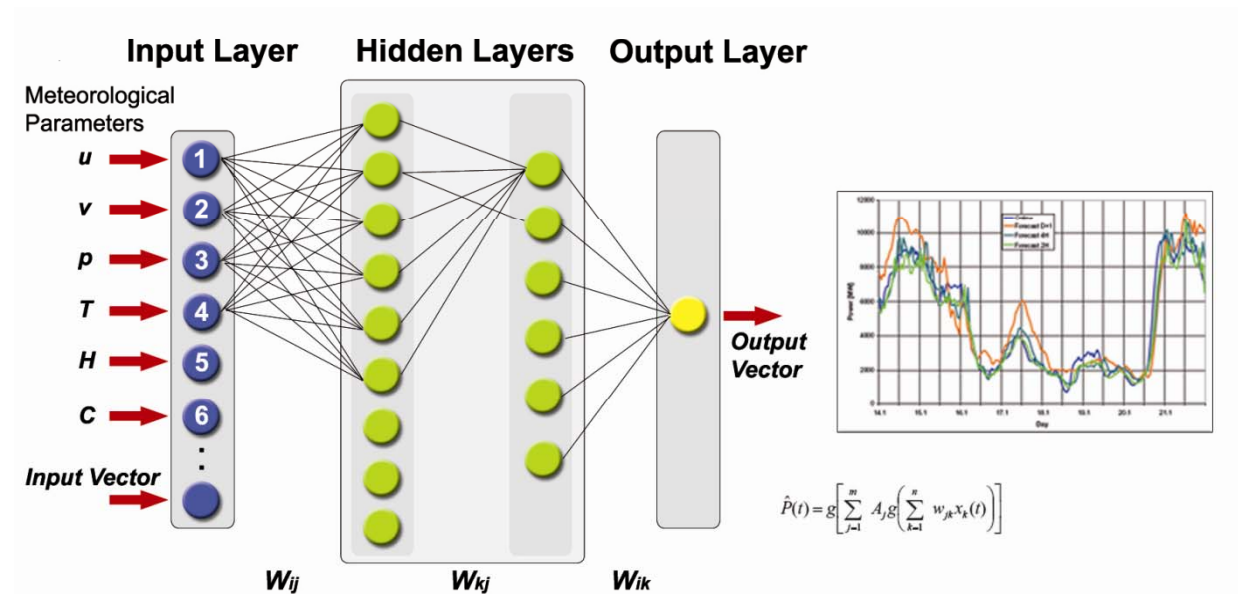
Input Layer

Hidden Layers

Output Layer

Meteorological Parameters

u

v

p

T

H

C

Input Vector

1

2

3

4

5

6

:

Output Vector

12000

10000

8000

6000

4000

2000

0

Power [MW]

Outturn

Forecast D+1

Forecast 4H

Forecast 2H

14.1

15.1

16.1

17.1

18.1

19.1

20.1

21.1

Day

$\hat{P}(t) = g\left[\sum_{j=1}^{m} A_j g\left(\sum_{k=1}^{n} w_{jk} x_k(t)\right)\right]$

$W_{ij}$

$W_{kj}$

$W_{ik}$